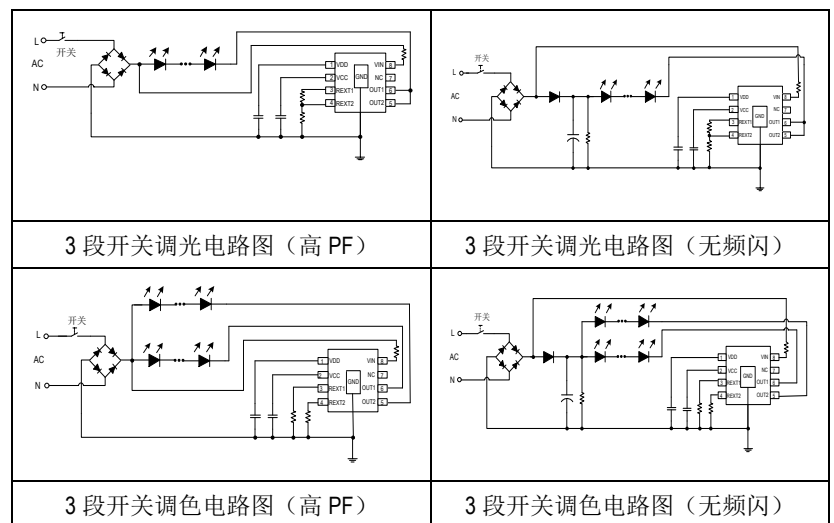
| L 开关 AC N VDD VCC REXT1 REXT2 GND VIN NC OUT1 OUT2 1 2 3 4 8 7 6 5 | 开关 L AC N VDD VCC REXT1 REXT2 GND VIN NC OUT1 OUT2 1 2 3 4 8 7 6 5 |
|---|---|
| 3 段开关调光电路图（高 PF） | 3 段开关调光电路图（无频闪） |
| 开关 L AC N VDD VCC REXT1 REXT2 GND VIN NC OUT1 OUT2 1 2 3 4 8 7 6 5 | 开关 L AC N VDD VCC REXT1 REXT2 GND VIN NC OUT1 OUT2 1 2 3 4 8 7 6 5 |
| 3 段开关调色电路图（高 PF） | 3 段开关调色电路图（无频闪） |